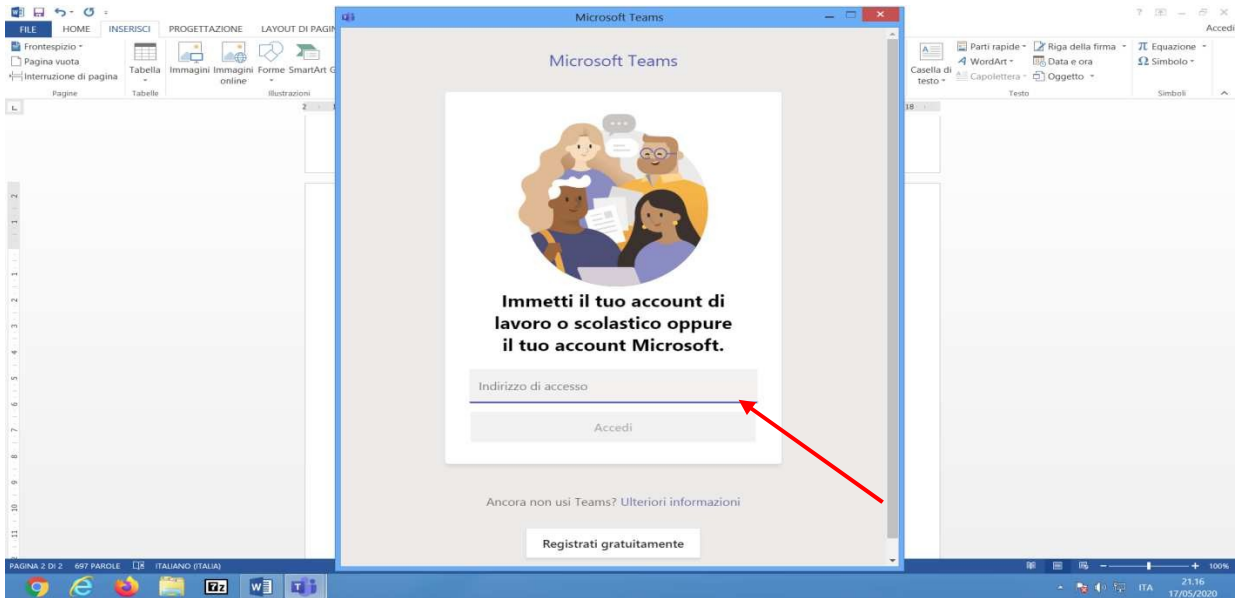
FILE HOME INSERISCI PROGETTAZIONE LAYOUT DI PAGIN

Frontespizio
Pagina vuota
Interruzione di pagina
Pagine

Tabella
Tabelle

Immagini Immagini online Forme SmartArt G
Illustrazioni

Microsoft Teams

Microsoft Teams

Immetti il tuo account di lavoro o scolastico oppure il tuo account Microsoft.

Indirizzo di accesso

Accedi

Ancora non usi Teams? Ulteriori informazioni

Registrati gratuitamente

Casella di testo
Parti rapide
WordArt
Capolettera
Riga della firma
Data e ora
Oggetto
Testo

Equazione
Simbolo
Simboli

Accedi

PAGINA 2 DI 2 697 PAROLE ITALIANO (ITALIA)

100%

ITA 21.16 17/05/2020